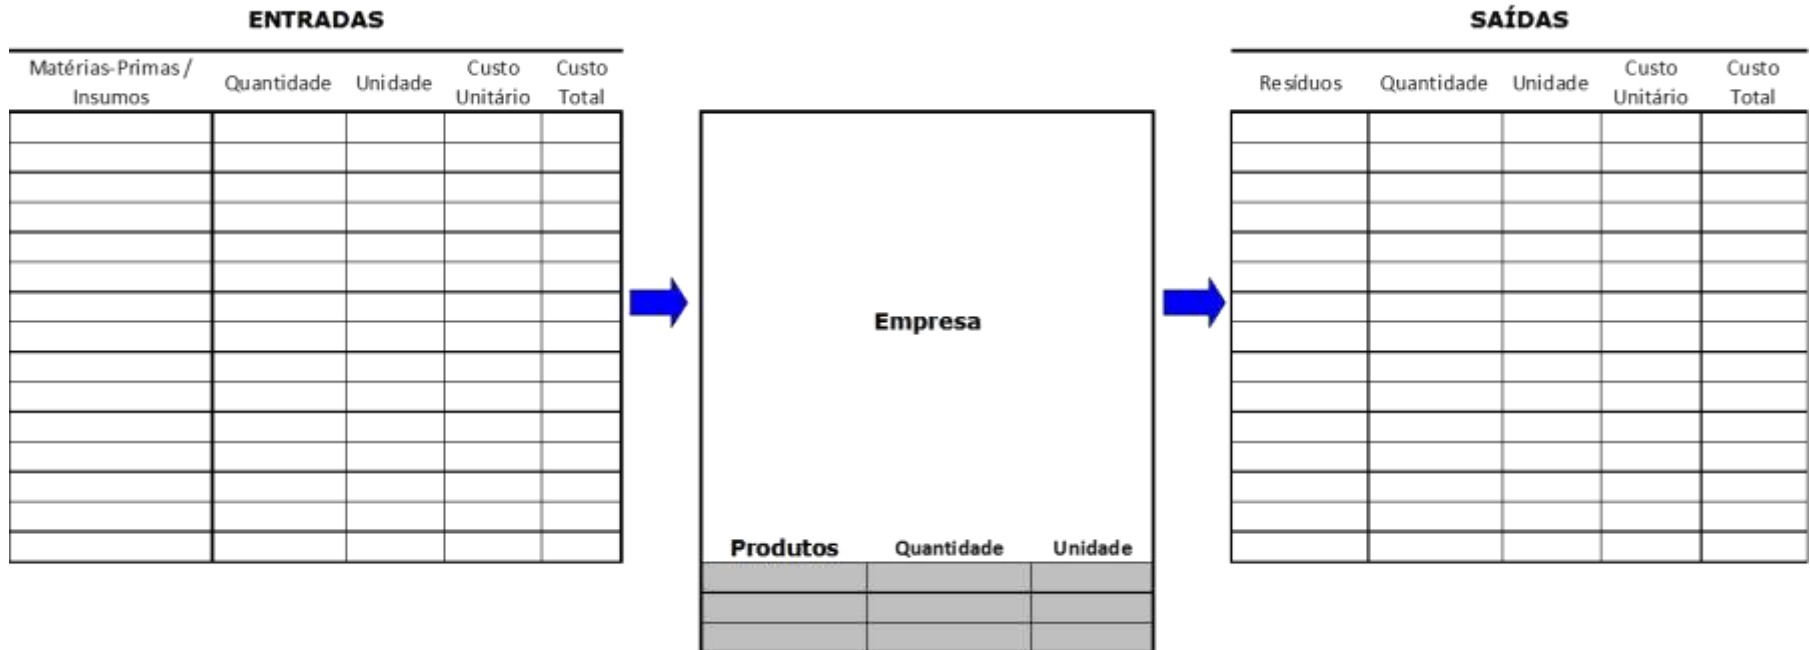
ENTRADAS

| Matérias-Primas / Insumos | Quantidade | Unidade | Custo Unitário | Custo Total |
|---|---|---|---|---|
| | | | | |
| | | | | |
| | | | | |
| | | | | |
| | | | | |
| | | | | |
| | | | | |
| | | | | |
| | | | | |
| | | | | |
| | | | | |
| | | | | |
| | | | | |
| | | | | |
| | | | | |

Empresa

| Produtos | Quantidade | Unidade |
|---|---|---|
| | | |
| | | |
| | | |

SAÍDAS

| Resíduos | Quantidade | Unidade | Custo Unitário | Custo Total |
|---|---|---|---|---|
| | | | | |
| | | | | |
| | | | | |
| | | | | |
| | | | | |
| | | | | |
| | | | | |
| | | | | |
| | | | | |
| | | | | |
| | | | | |
| | | | | |
| | | | | |
| | | | | |
| | | | | |